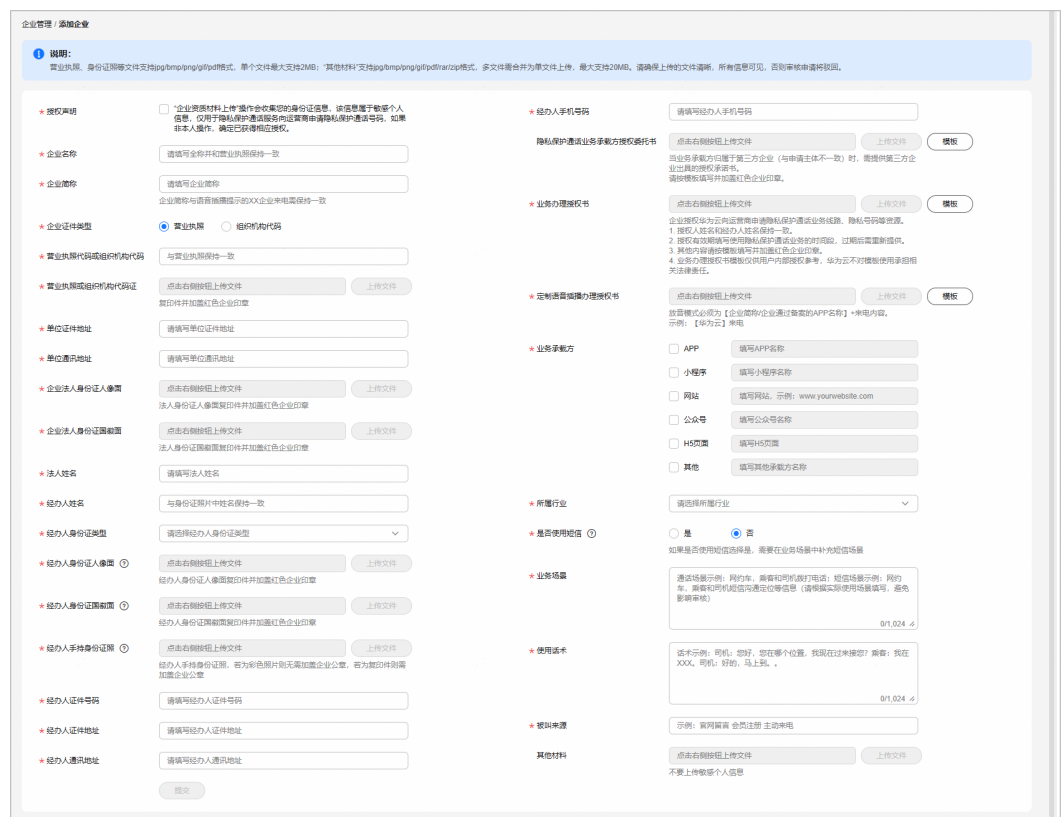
企业管理 / 添加企业

说明：
营业执照、身份证照等文件支持jpg/bmp/png/gif/pdf格式，单个文件最大支持2MB；"其他材料"支持jpg/bmp/png/gif/pdf/rar/zip格式，多文件需合并为单文件上传，最大支持20MB。请确保上传的文件清晰，所有信息可见，否则审核申请将驳回。

* 授权声明
"企业资质材料上传"操作会收集您的身份证信息，该信息属于敏感个人信息，仅用于隐私保护通话服务向运营商申请隐私保护通话号码，如果非本人操作，确定已获得相应授权。

* 企业名称
请填写全称并和营业执照保持一致

* 企业简称
请填写企业简称
企业简称与语音播报提示的XX企业来电需保持一致

* 企业证件类型
营业执照
组织机构代码

* 营业执照代码或组织机构代码
与营业执照保持一致

* 营业执照或组织机构代码证
点击右侧按钮上传文件
上传文件
复印件并加盖红色企业印章

* 单位证件地址
请填写单位证件地址

* 单位通讯地址
请填写单位通讯地址

* 企业法人身份证人像面
点击右侧按钮上传文件
上传文件
法人身份证人像面复印件并加盖红色企业印章

* 企业法人身份证国徽面
点击右侧按钮上传文件
上传文件
法人身份证国徽面复印件并加盖红色企业印章

* 法人姓名
请填写法人姓名

* 经办人姓名
与身份证照片中姓名保持一致

* 经办人身份证类型
请选择经办人身份证类型

* 经办人身份证人像面
点击右侧按钮上传文件
上传文件
经办人身份证人像面复印件并加盖红色企业印章

* 经办人身份证国徽面
点击右侧按钮上传文件
上传文件
经办人身份证国徽面复印件并加盖红色企业印章

* 经办人手持身份证照
点击右侧按钮上传文件
上传文件
经办人手持身份证照，若为彩色照片则无需加盖企业公章，若为复印件则需加盖企业公章

* 经办人证件号码
请填写经办人证件号码

* 经办人证件地址
请填写经办人证件地址

* 经办人通讯地址
请填写经办人通讯地址

提交

* 经办人手机号码
请填写经办人手机号码

隐私保护通话业务承载方授权委托书
点击右侧按钮上传文件
上传文件
模板
当业务承载方归属于第三方企业（与申请主体不一致）时，需提供第三方企业出具的授权承诺书。
请按模板填写并加盖红色企业印章。

* 业务办理授权书
点击右侧按钮上传文件
上传文件
模板
企业授权华为云向运营商申请隐私保护通话业务线路、隐私号码等资源。
1. 授权人姓名和经办人姓名保持一致。
2. 授权有效期填写使用隐私保护通话业务的时间段，过期后需重新提供。
3. 其他内容请按模板填写并加盖红色企业印章。
4. 业务办理授权书模板仅供用户内部授权参考，华为云不对模板使用承担相关法律责任。

* 定制语音播报办理授权书
点击右侧按钮上传文件
上传文件
模板
放音模式必须为【企业简称/企业通过备案的APP名称】+来电内容。
示例：【华为云】来电

* 业务承载方
APP 填写APP名称
小程序 填写小程序名称
网站 填写网站，示例：www.yourwebsite.com
公众号 填写公众号名称
H5页面 填写H5页面
其他 填写其他承载方名称

* 所属行业
请选择所属行业

* 是否使用短信
是
否
如果是否使用短信选择是，需要在业务场景中补充短信场景

* 业务场景
通话场景示例：网约车，乘客和司机拨打电话；短信场景示例：网约车，乘客和司机短信沟通定位等信息（请根据实际使用场景填写，避免影响审核）
0/1,024

* 使用话术
话术示例：司机：您好，您在哪个位置，我现在过来接您？乘客：我在XXX。司机：好的，马上到。。
0/1,024

* 被叫来源
示例：官网留言 会员注册 主动来电

其他材料
点击右侧按钮上传文件
上传文件
不要上传敏感个人信息